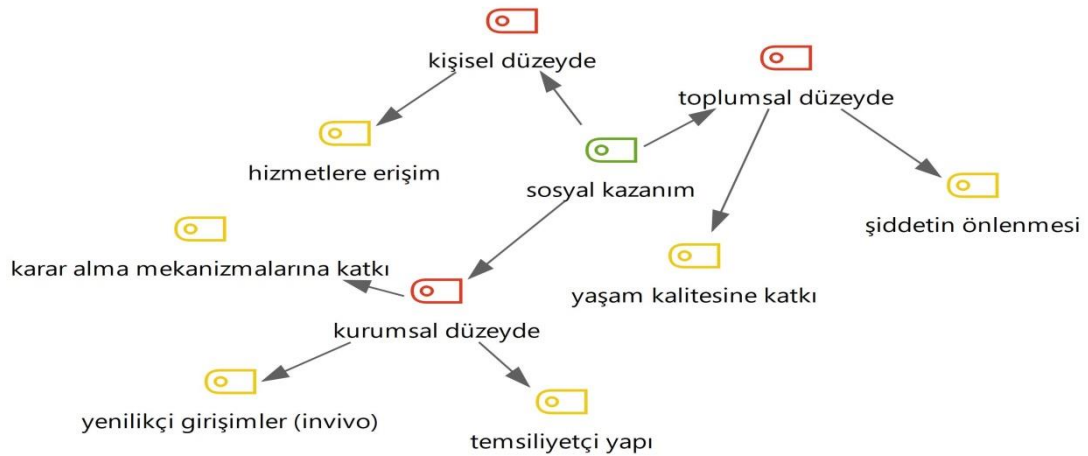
kişisel düzeyde

toplumsal düzeyde

hizmetlere erişim

sosyal kazanım

şiddetin önlenmesi

karar alma mekanizmalarına katkı

yaşam kalitesine katkı

kurumsal düzeyde

yenilikçi girişimler (invivo)

temsiliyetçi yapı